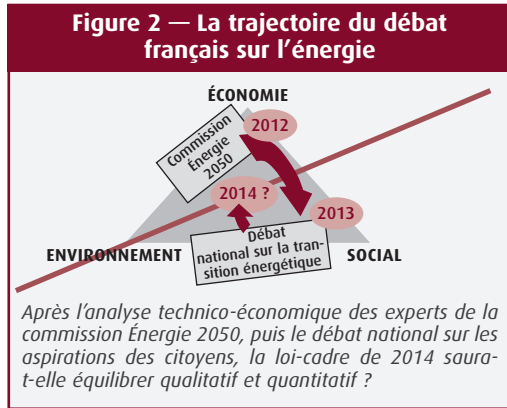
Figure 2 — La trajectoire du débat français sur l'énergie

ÉCONOMIE

Commission Énergie 2050

2012

2014 ?

2013

Débat national sur la transition énergétique

ENVIRONNEMENT

SOCIAL

Après l'analyse technico-économique des experts de la commission Énergie 2050, puis le débat national sur les aspirations des citoyens, la loi-cadre de 2014 saura-t-elle équilibrer qualitatif et quantitatif ?